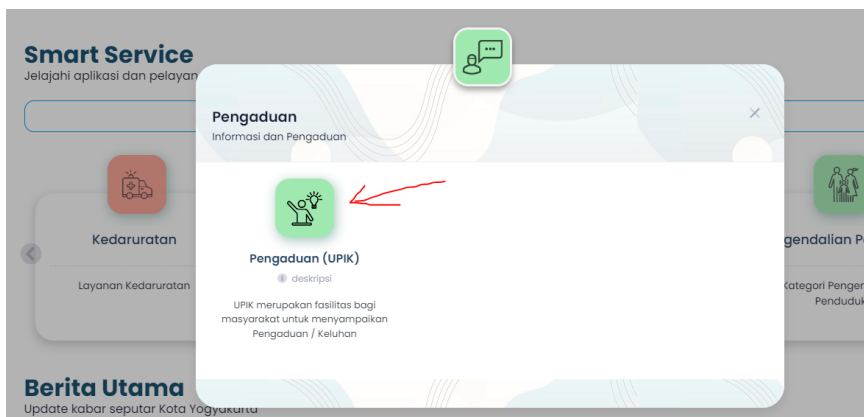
Smart Service

Jelajahi aplikasi dan pelayan

Pengaduan

Informasi dan Pengaduan

×

Kedaruratan

Layanan Kedaruratan

Pengaduan (UPIK)

deskripsi

UPIK merupakan fasilitas bagi masyarakat untuk menyampaikan Pengaduan / Keluhan

gendalian P

Kategori Penger Penduduk

Berita Utama

Update kabar seputar Kota Yogyakarta